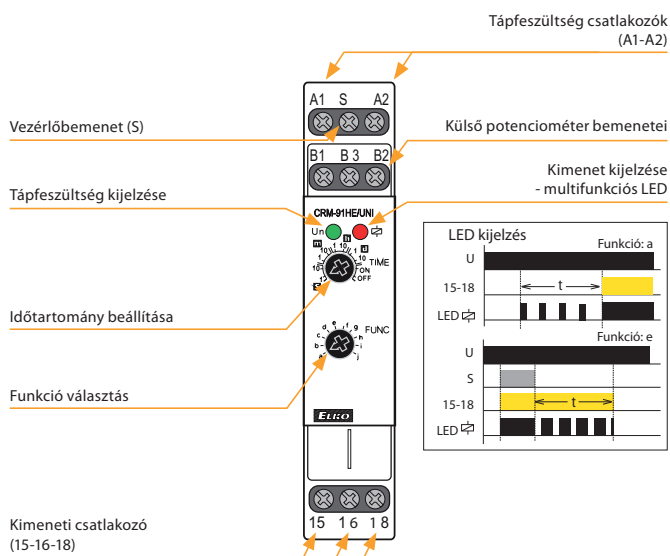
Tápfeszültség csatlakozók (A1-A2)

A1 S A2

Vezérlőbemenet (S)

Külső potenciométer bemenetei

B1 B3 B2

Kimenet kijelzése - multifunkciós LED

Tápfeszültség kijelzése

CRM-91HE/UNI

Un

TIME

ON

OFF

Időtartomány beállítása

FUNC

Funkció választás

ELKO

LED kijelzés

Funkció: a

U

15-18

t

LED

Funkció: e

U

S

15-18

t

LED

Kimeneti csatlakozó (15-16-18)

15 16 18